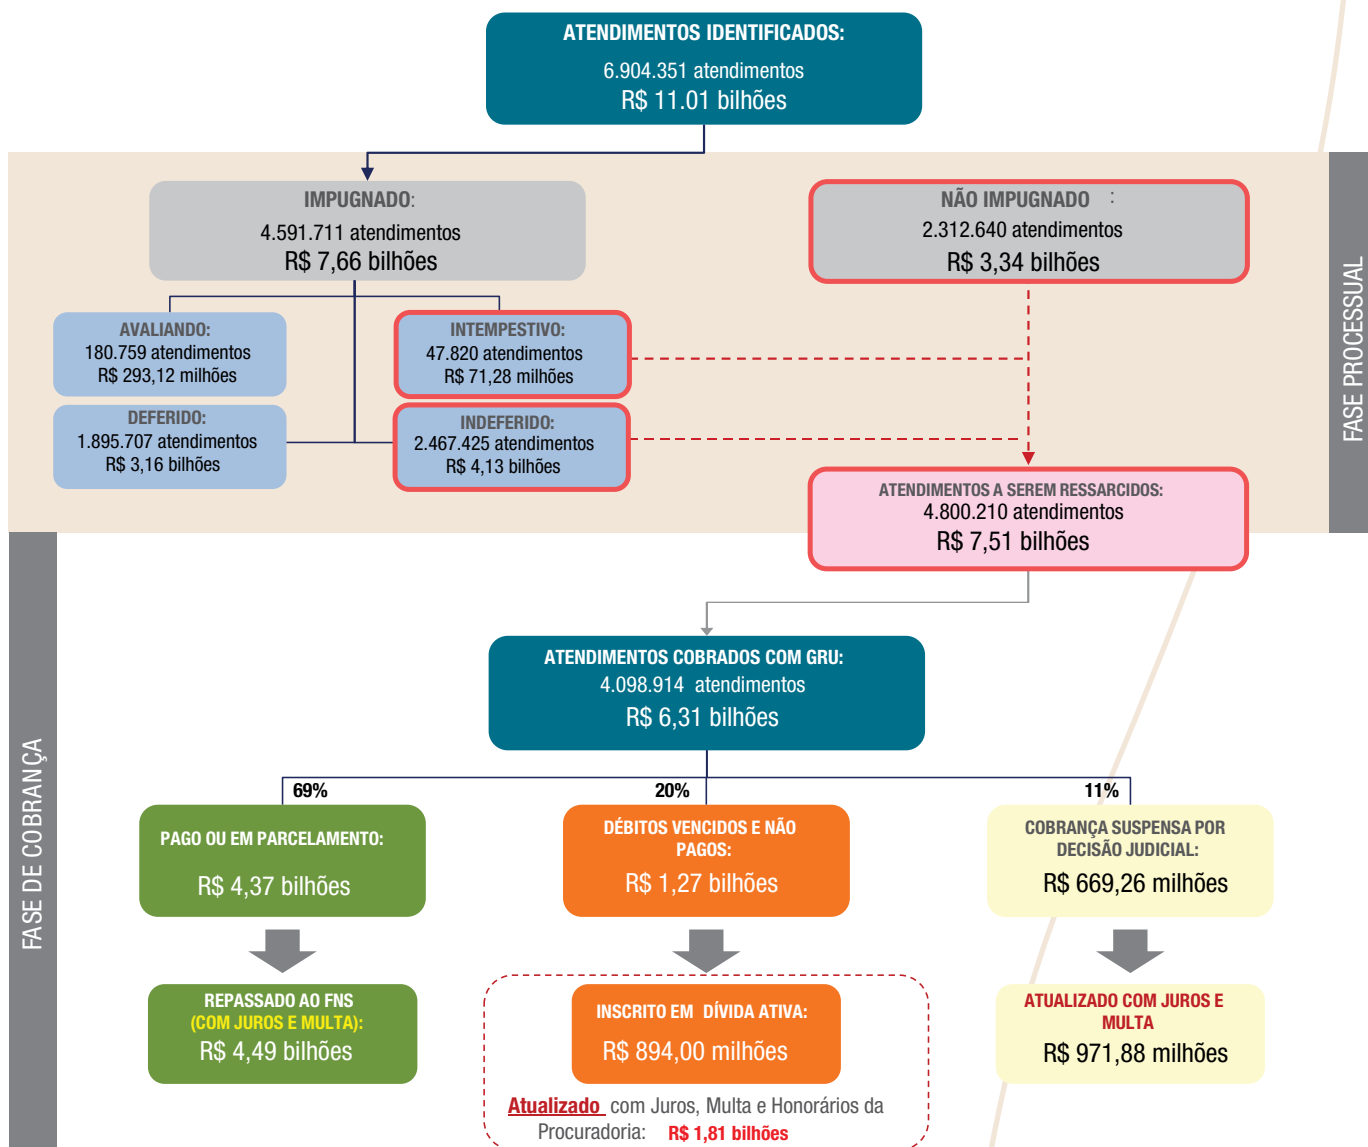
ATENDIMENTOS IDENTIFICADOS:
6.904.351 atendimentos
R$ 11.01 bilhões

IMPUGNADO:
4.591.711 atendimentos
R$ 7,66 bilhões

NÃO IMPUGNADO :
2.312.640 atendimentos
R$ 3,34 bilhões

FASE PROCESSUAL

AVALIANDO:
180.759 atendimentos
R$ 293,12 milhões

INTEMPESTIVO:
47.820 atendimentos
R$ 71,28 milhões

DEFERIDO:
1.895.707 atendimentos
R$ 3,16 bilhões

INDEFERIDO:
2.467.425 atendimentos
R$ 4,13 bilhões

ATENDIMENTOS A SEREM RESSARCIDOS:
4.800.210 atendimentos
R$ 7,51 bilhões

FASE DE COBRANÇA

ATENDIMENTOS COBRADOS COM GRU:
4.098.914 atendimentos
R$ 6,31 bilhões

69%

20%

11%

PAGO OU EM PARCELAMENTO:
R$ 4,37 bilhões

DÉBITOS VENCIDOS E NÃO PAGOS:
R$ 1,27 bilhões

COBRANÇA SUSPENSA POR DECISÃO JUDICIAL:
R$ 669,26 milhões

REPASSADO AO FNS
(COM JUROS E MULTA):
R$ 4,49 bilhões

INSCRITO EM DÍVIDA ATIVA:
R$ 894,00 milhões

ATUALIZADO COM JUROS E MULTA
R$ 971,88 milhões

Atualizado com Juros, Multa e Honorários da Procuradoria: R$ 1,81 bilhões